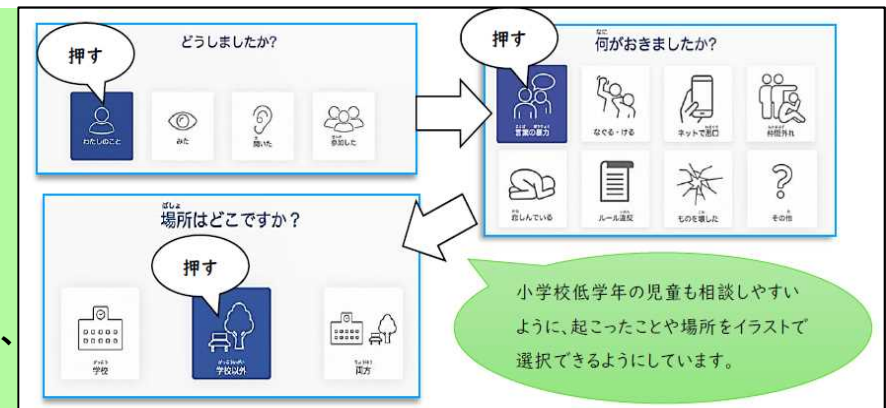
押す

どうしましたか?

わたしのこと

みた

聞いた

参加した

押す

何がおきましたか?

言葉の暴力

なぐる・ける

ネットで悪口

仲間外れ

苦しんでいる

ルール違反

ものを壊した

その他

場所はどこですか?

押す

学校

学校以外

両方

小学校低学年の児童も相談しやすいように、起こったことや場所をイラストで選択できるようにしています。

、